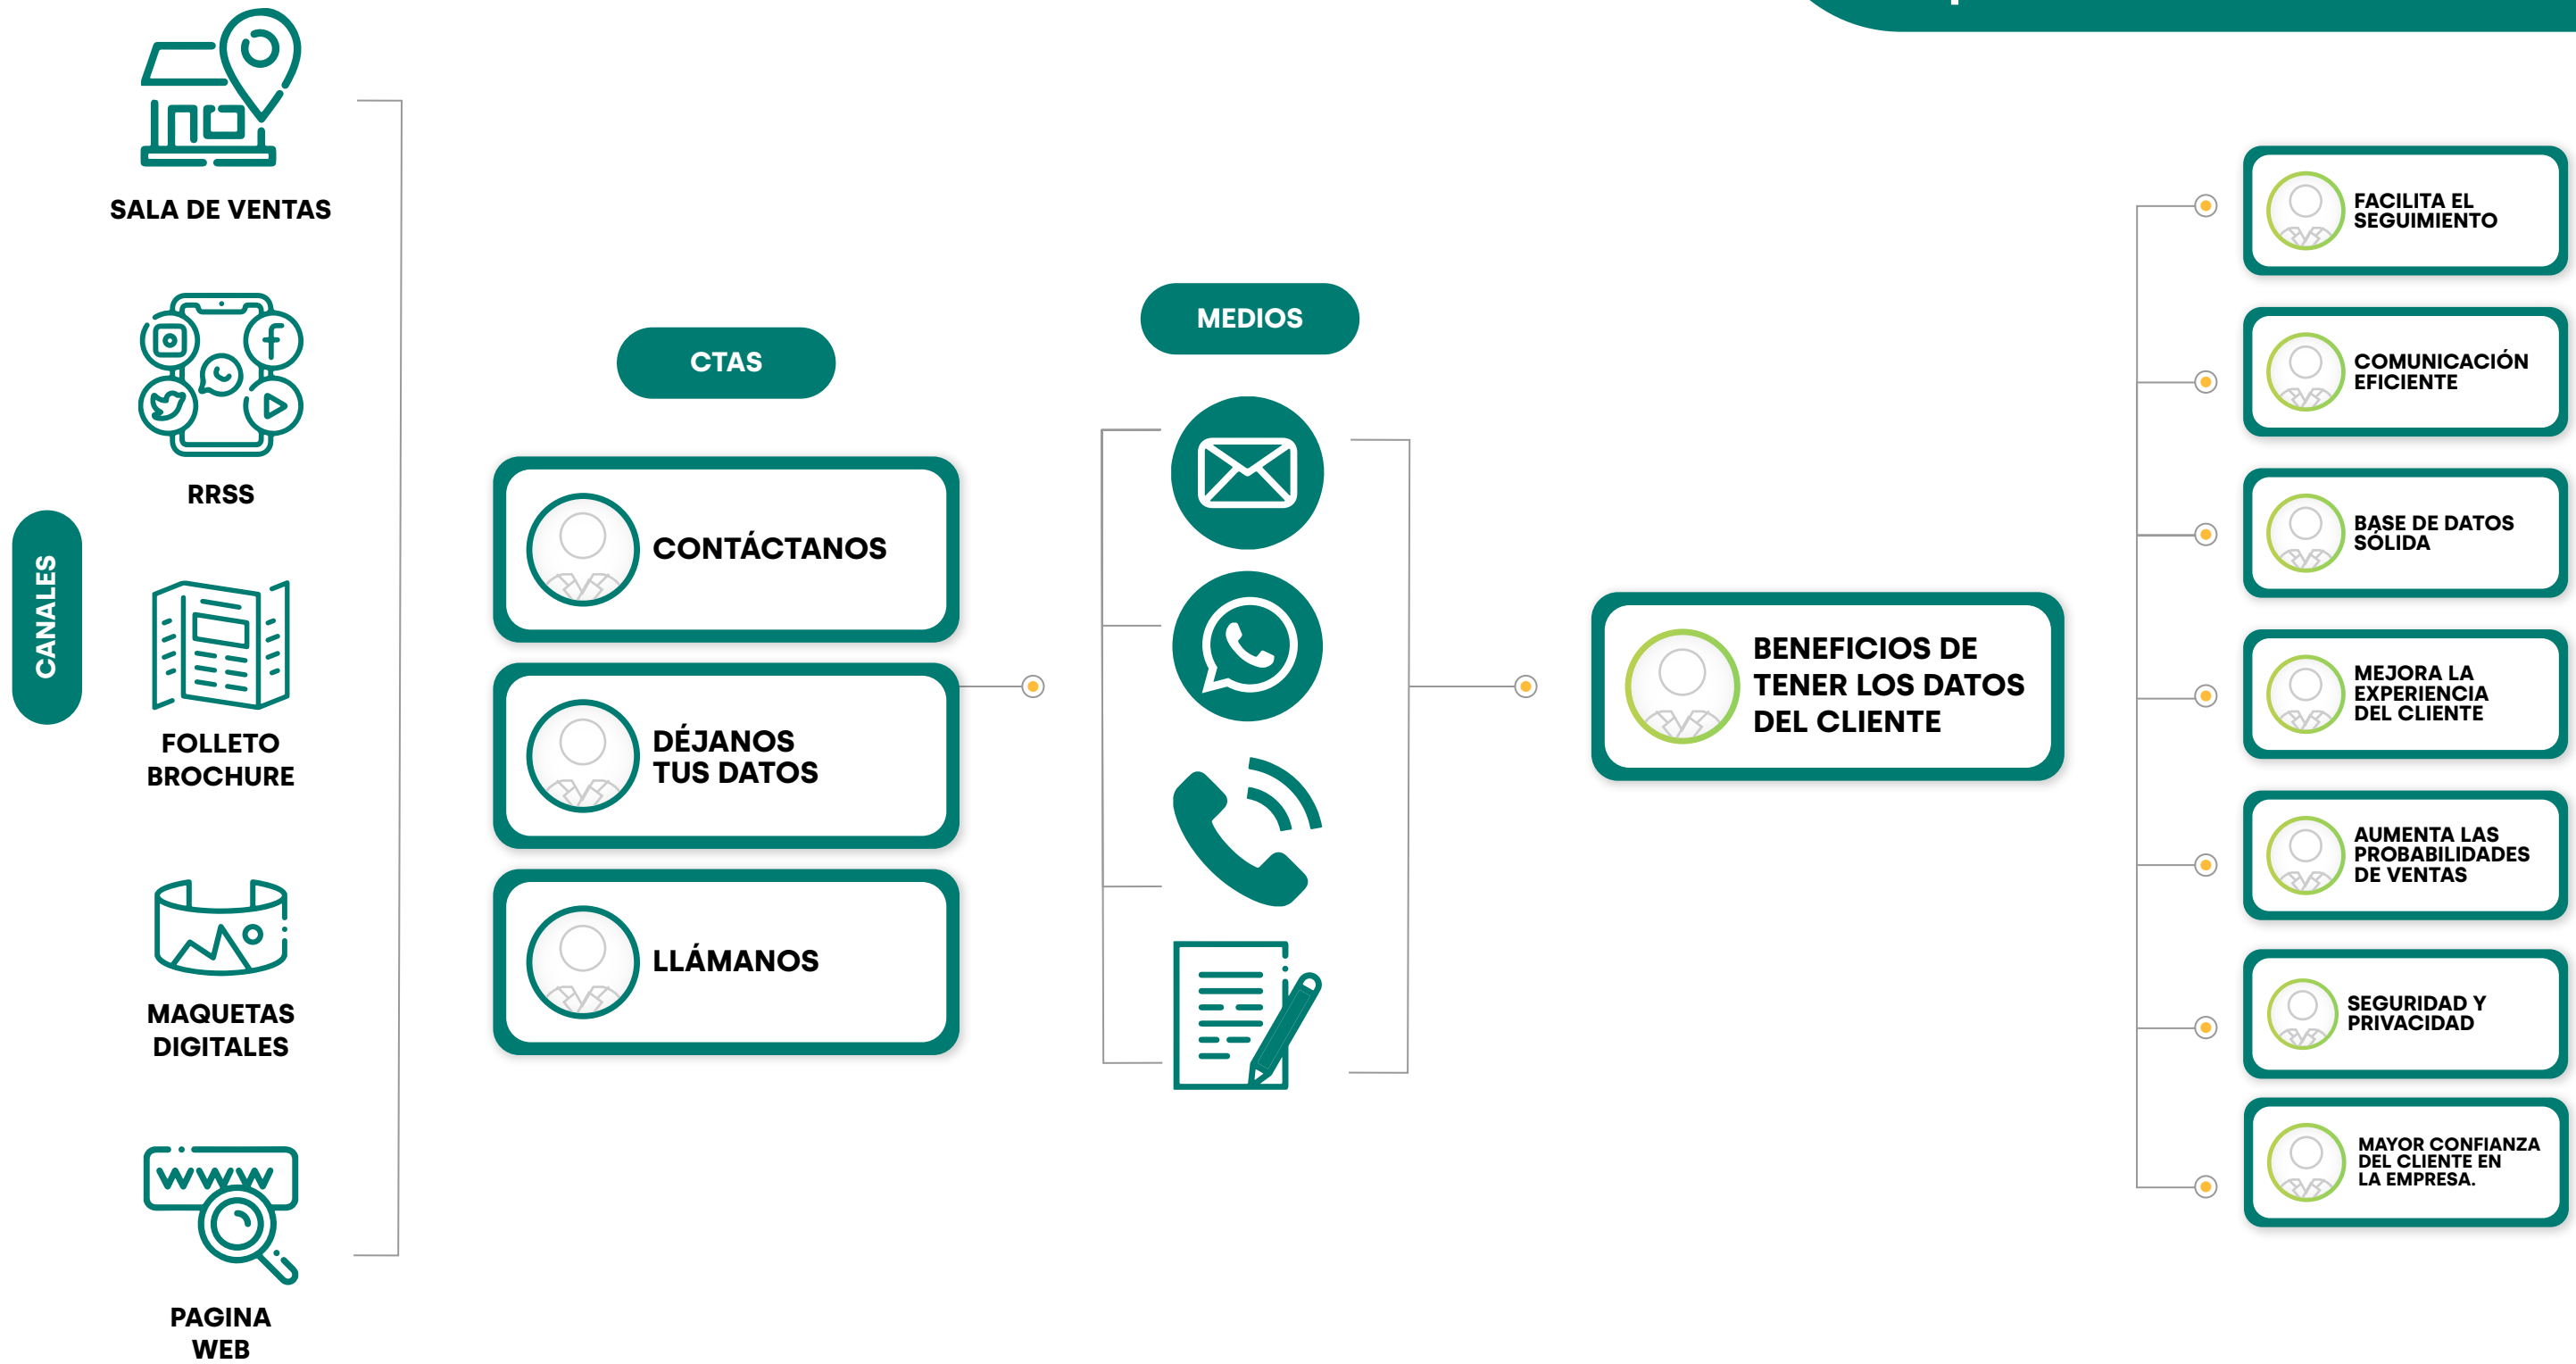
CANALES

SALA DE VENTAS

RRSS

FOLLETO BROCHURE

MAQUETAS DIGITALES

PAGINA WEB

CTAS

CONTÁCTANOS

DÉJANOS TUS DATOS

LLÁMANOS

MEDIOS

BENEFICIOS DE TENER LOS DATOS DEL CLIENTE

FACILITA EL SEGUIMIENTO

COMUNICACIÓN EFICIENTE

BASE DE DATOS SÓLIDA

MEJORA LA EXPERIENCIA DEL CLIENTE

AUMENTA LAS PROBABILIDADES DE VENTAS

SEGURIDAD Y PRIVACIDAD

MAYOR CONFIANZA DEL CLIENTE EN LA EMPRESA.